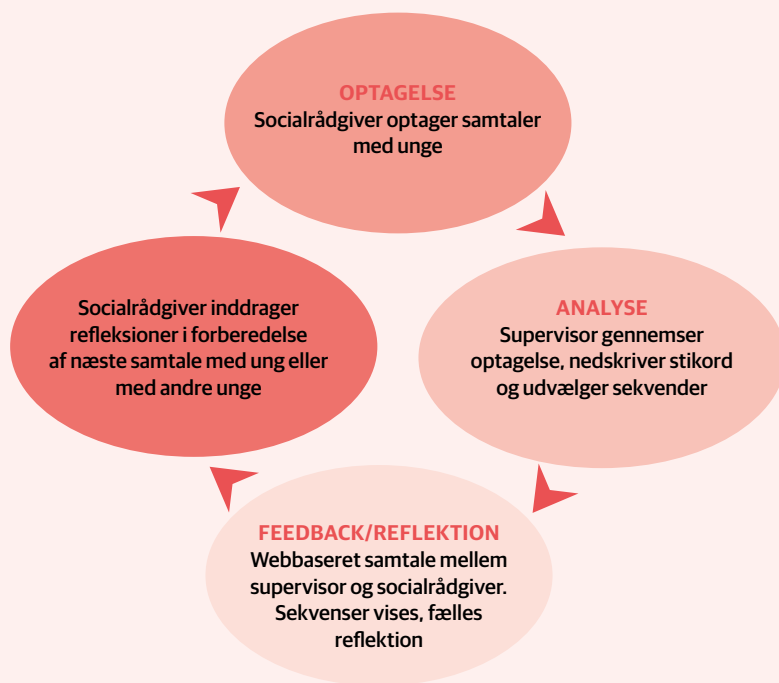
OPTAGELSE
Socialrådgiver optager samtaler med unge

ANALYSE
Supervisor gennemser optagelse, nedskriver stikord og udvælger sekvender

FEEDBACK/REFLEKTION
Webbaseret samtale mellem supervisor og socialrådgiver. Sekvenser vises, fælles reflektion

Socialrådgiver inddrager refleksioner i forberedelse af næste samtale med ung eller med andre unge